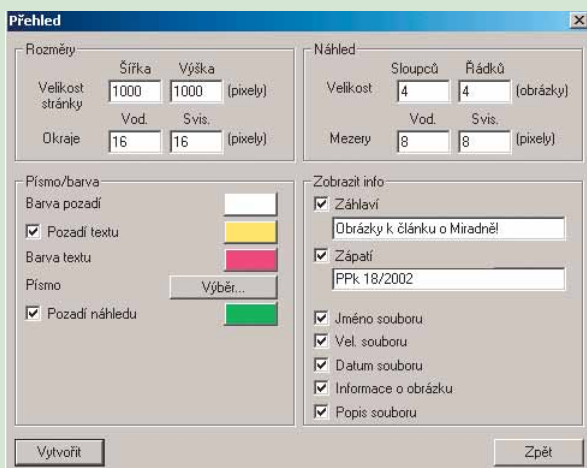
Přehled

Rozměry
Šířka Výška
Velikost stránky 1000 1000 (pixely)
Vod. Svis.
Okraje 16 16 (pixely)

Náhled
Sloupců Řádků
Velikost 4 4 (obrázky)
Vod. Svis.
Mezery 8 8 (pixely)

Písmo/barva
Barva pozadí
☑ Pozadí textu
Barva textu
Písmo Výběr...
☑ Pozadí náhledu

Zobrazit info
☑ Záhlaví
Obrázky k článku o Miradně!
☑ Zápatí
PPk 18/2002
☑ Jméno souboru
☑ Vel. souboru
☑ Datum souboru
☑ Informace o obrázku
☑ Popis souboru

Vytvořit
Zpět